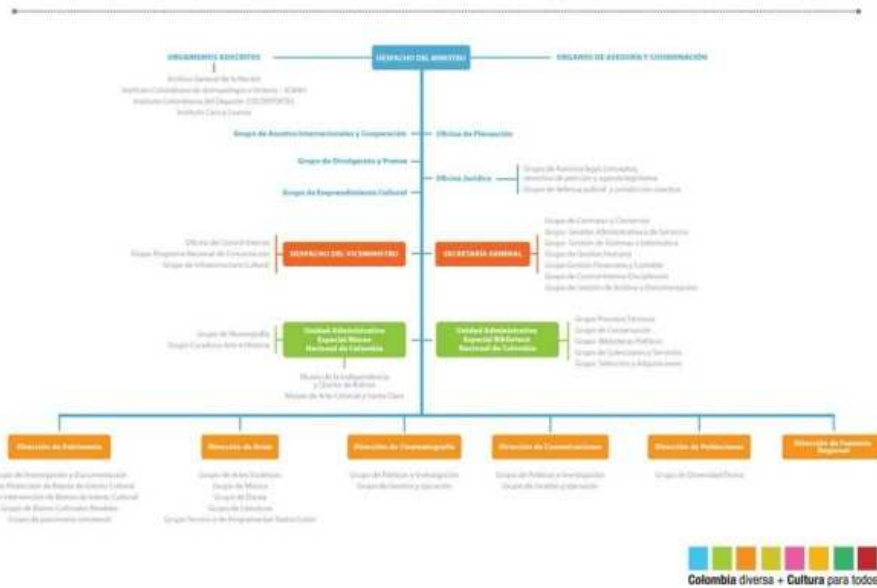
ORGANISMOS ADSCRITOS

DESPACHO DEL MINISTRO

ÓRGANOS DE ASESORÍA Y COORDINACIÓN

Archivo General de la Nación
Instituto Colombiano de Antropología e Historia - ICANH
Instituto Colombiano del Deporte COLDEPORTES
Instituto Caro y Cuervo

Grupo de Asuntos Internacionales y Cooperación

Oficina de Planeación

Grupo de Divulgación y Prensa

Oficina Jurídica

Grupo de Asuntos legales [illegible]
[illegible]
Grupo de defensa judicial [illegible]

Grupo de Emprendimiento Cultural

Oficina de Control Interno
Grupo Programa Nacional de Concertación
Grupo de Infraestructura Cultural

DESPACHO DEL VICEMINISTRO

SECRETARÍA GENERAL

Grupo de Contratos y Convenios
Grupo Gestión Administrativa de Servicios
Grupo Gestión de Sistemas e Informática
Grupo de Gestión Humana
Grupo Gestión Financiera y Contable
Grupo de Control Interno Disciplinario
Grupo de Gestión de Archivo y Documentación

Grupo de Museografía
Grupo Curaduría Arte e Historia

Unidad Administrativa Especial Museo Nacional de Colombia

Unidad Administrativa Especial Biblioteca Nacional de Colombia

Grupo Procesos Técnicos
Grupo de Conservación
Grupo Bibliotecas Públicas
Grupo de Colecciones y Servicios
Grupo Selección y Adquisiciones

Museo de la Independencia y Quinta de Bolívar
Museo de Arte Colonial y Santa Clara

Dirección de Patrimonio

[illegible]po de Investigación y Documentación
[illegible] Protección de Bienes de Interés Cultural
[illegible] Intervención de Bienes de Interés Cultural
Grupo de Bienes Culturales Muebles
Grupo de patrimonio inmaterial

Dirección de Artes

Grupo de Artes Escénicas
Grupo de Música
Grupo de Danza
Grupo de Literatura
Grupo Técnico y de Programación Teatro Colón

Dirección de Cinematografía

Grupo de Políticas e Investigación
Grupo de Gestión y Ejecución

Dirección de Comunicaciones

Grupo de Políticas e Investigación
Grupo de Gestión y Ejecución

Dirección de Poblaciones

Grupo de Diversidad Étnica

Dirección de Fomento Regional

Colombia diversa + Cultura para todos